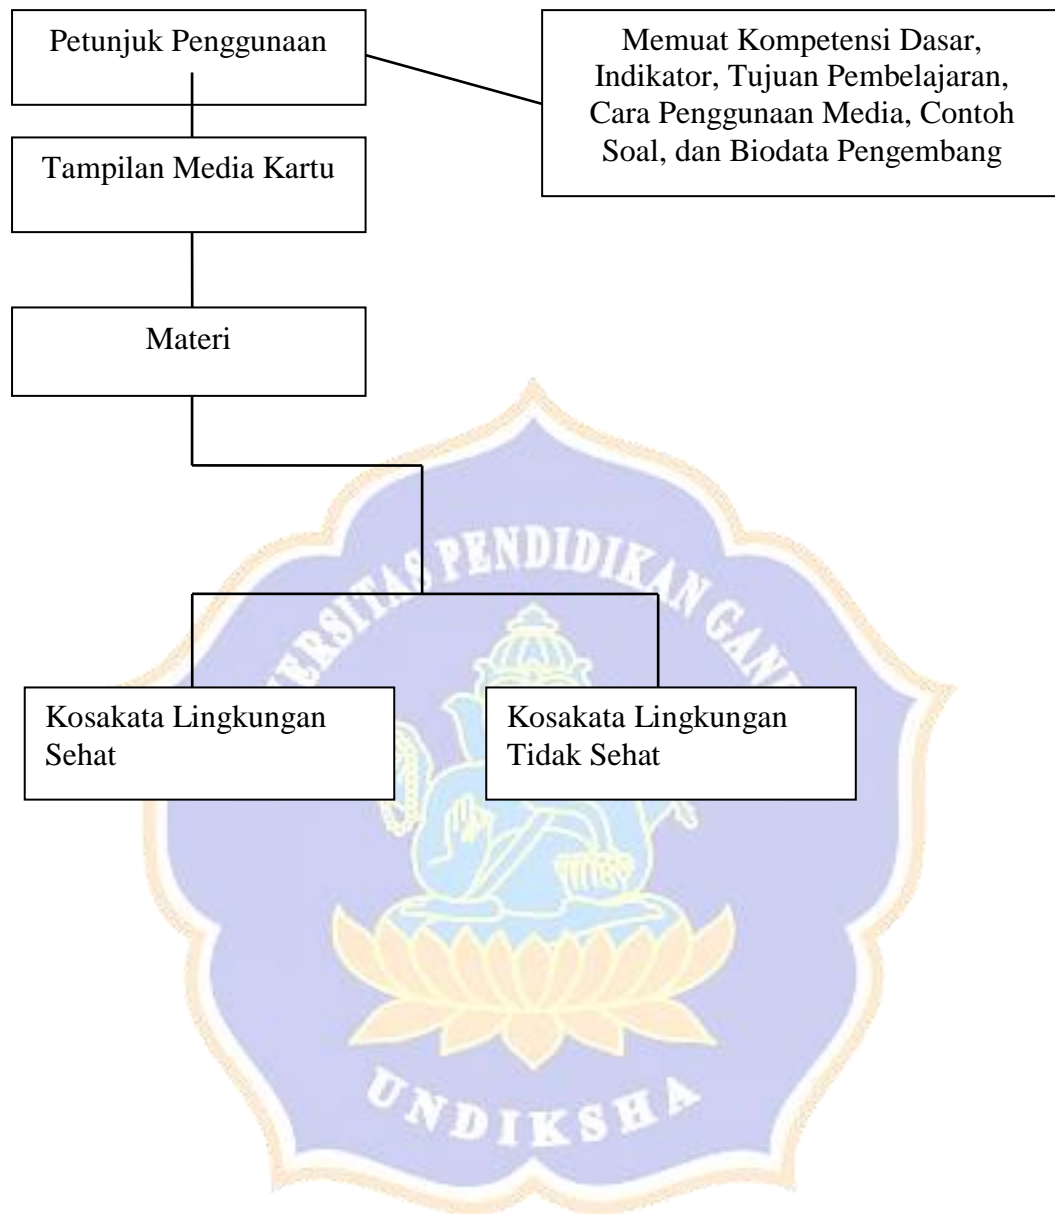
Petunjuk Penggunaan

Memuat Kompetensi Dasar, Indikator, Tujuan Pembelajaran, Cara Penggunaan Media, Contoh Soal, dan Biodata Pengembang

Tampilan Media Kartu

Materi

Kosakata Lingkungan Sehat

Kosakata Lingkungan Tidak Sehat

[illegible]ERSITAS PENDIDIKAN GAN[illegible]

UNDIKSHA